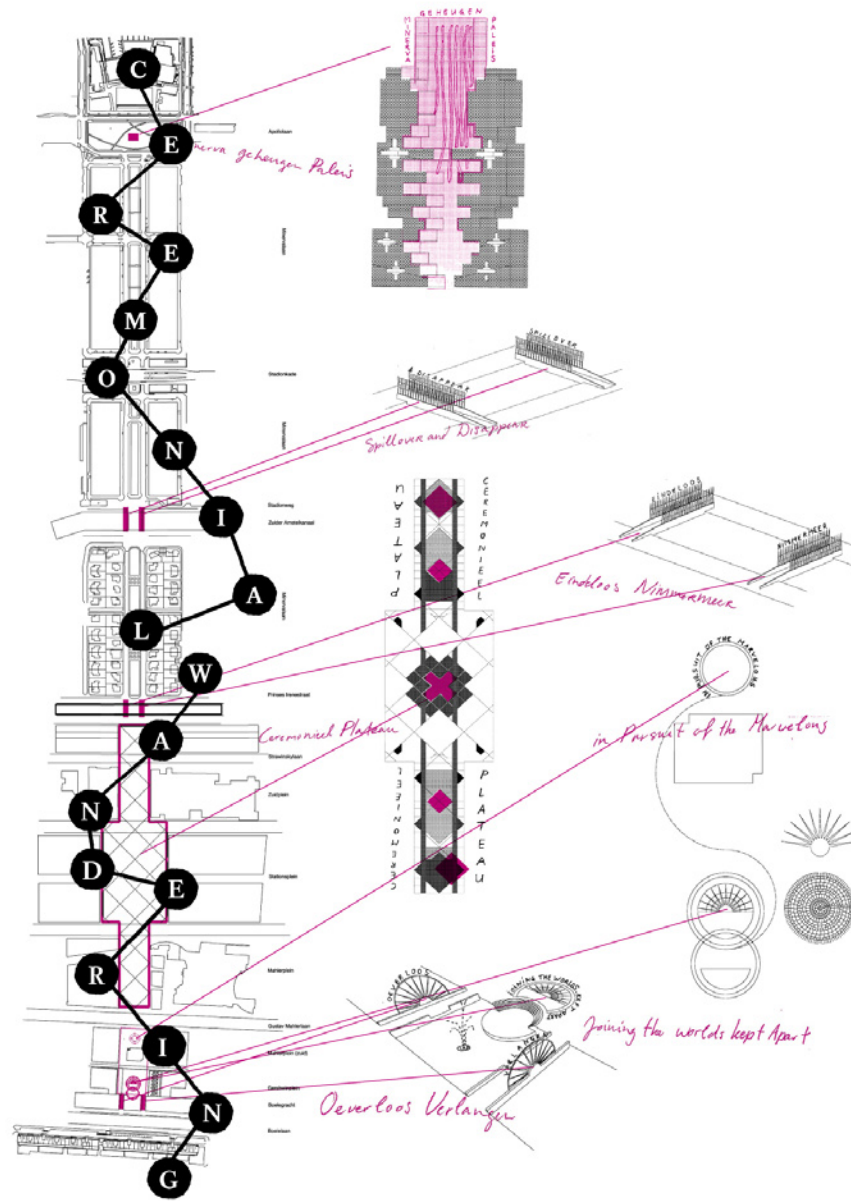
C
E
R
E
M
O
N
I
A
L
W
A
N
D
E
R
I
N
G

Apollolaan
Minerva geheugen Paleis
MINERVA GEHEUGEN PALEIS
Minervalaan
Stadionkade
Spillover
Disappear
Spillover and Disappear
Stadionweg
Zuider Amstelkanaal
CEREMONIEEL PLATEAU
Eindeloos
Nimmermeer
Eindeloos Nimmermeer
Prinses Irenestraat
Ceremonieel Plateau
In Pursuit of the Marvelous
in Pursuit of the Marvelous
Strawinskylaan
Zuidplein
CEREMONIEEL PLATEAU
Stationsplein
Mahlerplein
Gustav Mahlerlaan
Joining the worlds kept apart
Oeverloos
Verlangen
Joining the worlds kept Apart
Oeverloos Verlangen
Boelegracht
Boeleiaan